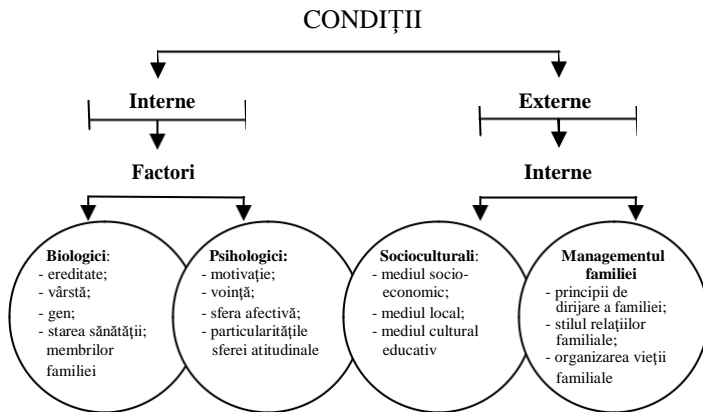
CONDIȚII

Interne

Externe

Factori

Interne

Biologici:
- ereditate;
- vârstă;
- gen;
- starea sănătății; membrilor familiei

Psihologici:
- motivație;
- voință;
- sfera afectivă;
- particularitățile sferei atitudinale

Socioculturali:
- mediul socio-economic;
- mediul local;
- mediul cultural educativ

Managementul familiei
- principii de dirijare a familiei;
- stilul relațiilor familiale;
- organizarea vieții familiale